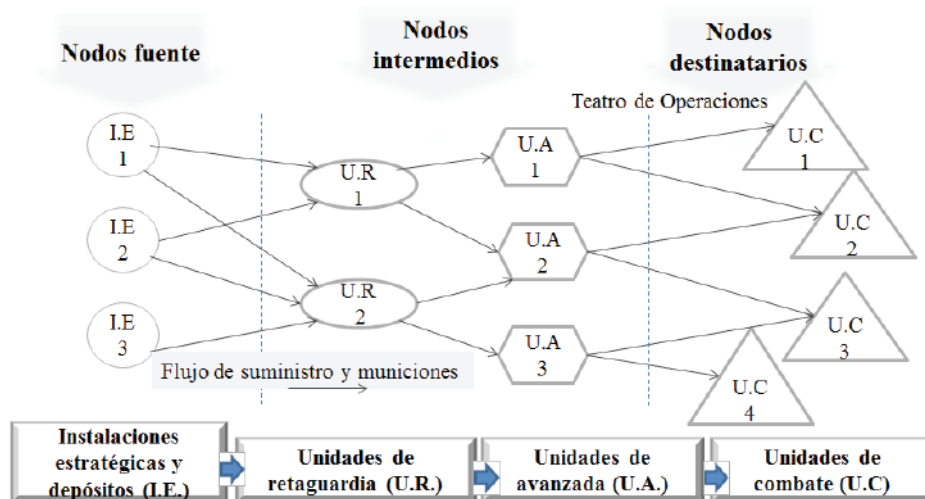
Nodos fuente

Nodos intermedios

Nodos destinatarios

Teatro de Operaciones

I.E 1

I.E 2

I.E 3

U.R 1

U.R 2

U.A 1

U.A 2

U.A 3

U.C 1

U.C 2

U.C 3

U.C 4

Flujo de suministro y municiones

Instalaciones estratégicas y depósitos (I.E.)

Unidades de retaguardia (U.R.)

Unidades de avanzada (U.A.)

Unidades de combate (U.C)